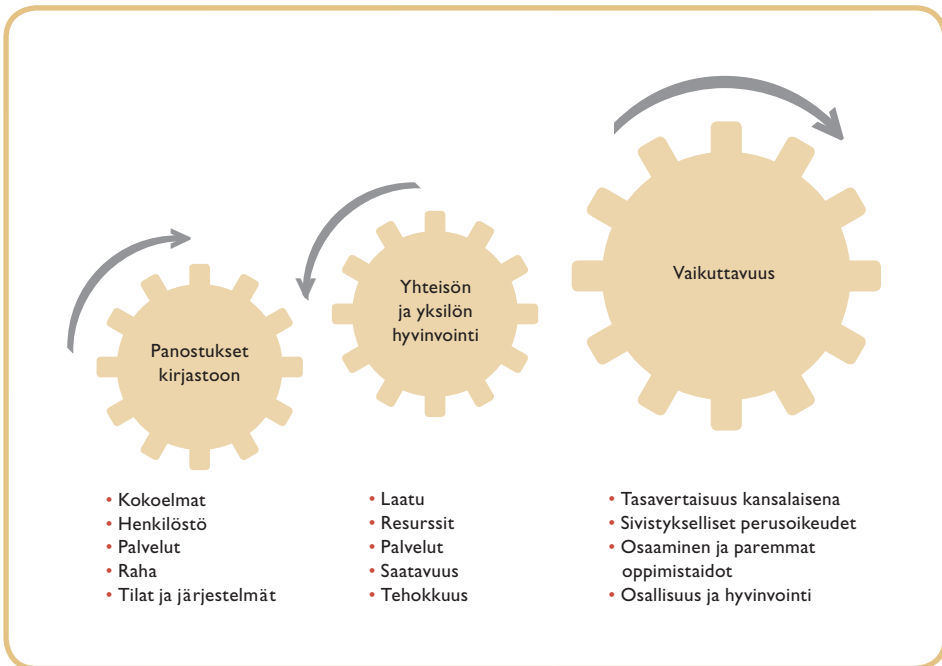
Panostukset kirjastoon

Yhteisön ja yksilön hyvinvointi

Vaikuttavuus

• Kokoelmat
• Henkilöstö
• Palvelut
• Raha
• Tilat ja järjestelmät

• Laatu
• Resurssit
• Palvelut
• Saatavuus
• Tehokkuus

• Tasavertaisuus kansalaisena
• Sivistykselliset perusoikeudet
• Osaaminen ja paremmat oppimistaidot
• Osallisuus ja hyvinvointi